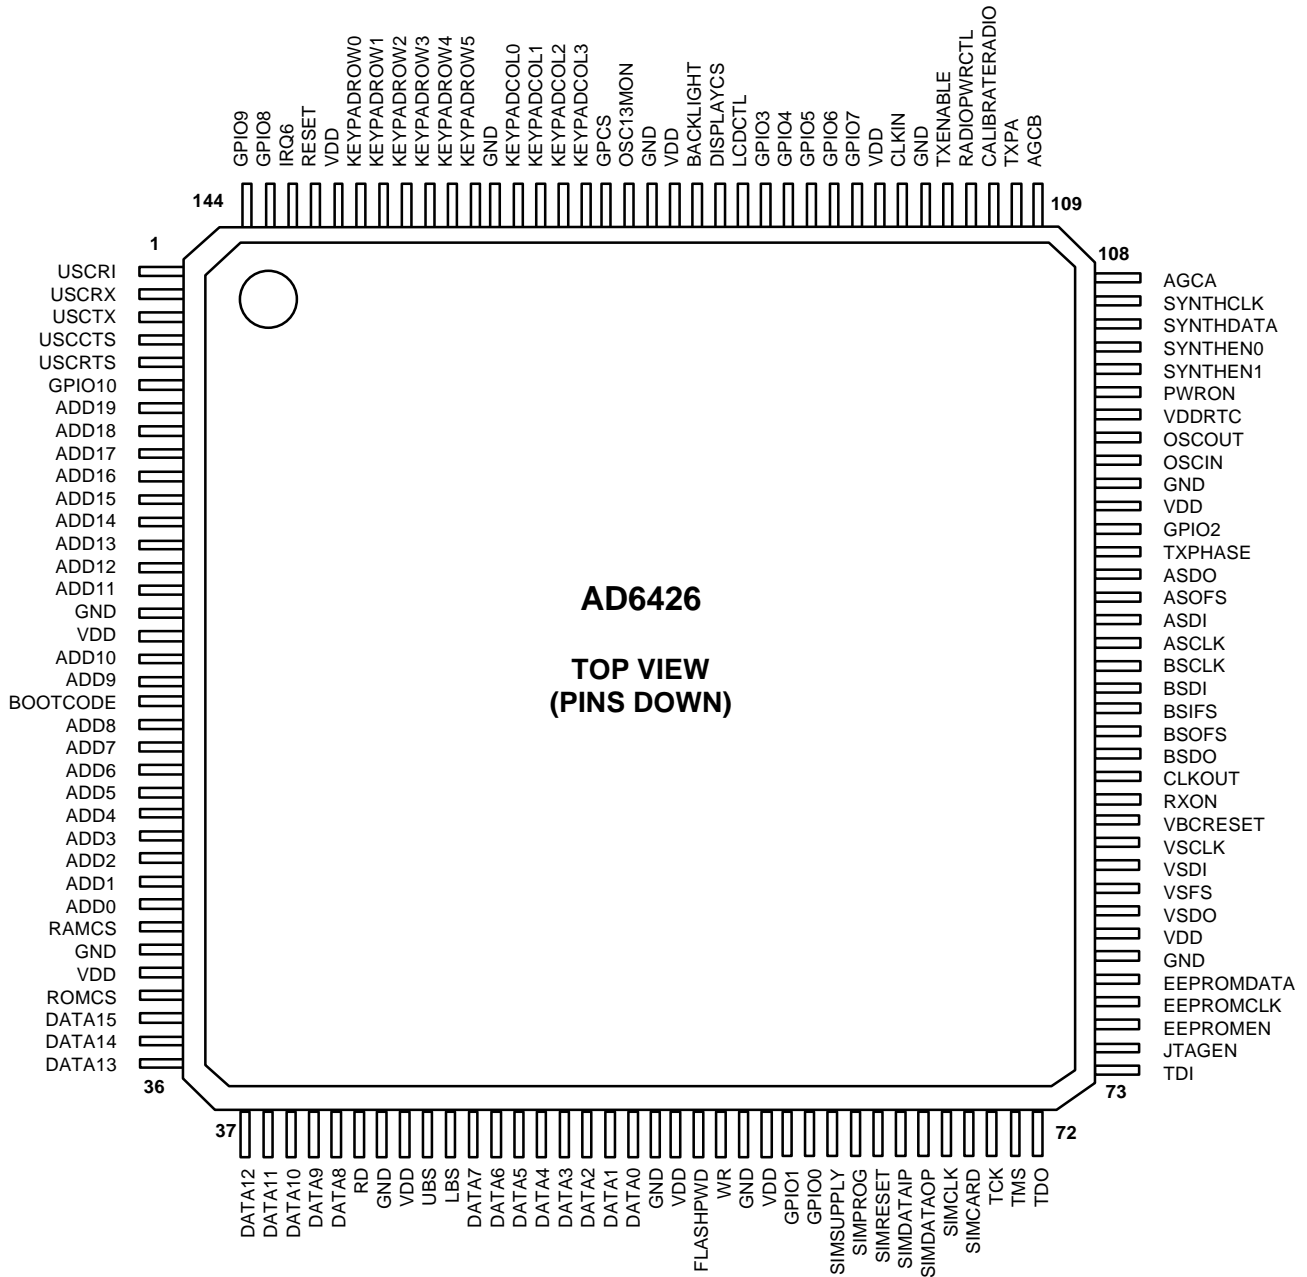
GPIO9
GPIO8
IRQ6
RESET
VDD
KEYPADROW0
KEYPADROW1
KEYPADROW2
KEYPADROW3
KEYPADROW4
KEYPADROW5
GND
KEYPADCOL0
KEYPADCOL1
KEYPADCOL2
KEYPADCOL3
GPCS
OSC13MON
GND
VDD
BACKLIGHT
DISPLAYCS
LCDCTL
GPIO3
GPIO4
GPIO5
GPIO6
GPIO7
VDD
CLKIN
GND
TXENABLE
RADIOPWRCTL
CALIBRATERADIO
TXPA
AGCB

144
109
1
108

USCRI
USCRX
USCTX
USCCTS
USCRTS
GPIO10
ADD19
ADD18
ADD17
ADD16
ADD15
ADD14
ADD13
ADD12
ADD11
GND
VDD
ADD10
ADD9
BOOTCODE
ADD8
ADD7
ADD6
ADD5
ADD4
ADD3
ADD2
ADD1
ADD0
RAMCS
GND
VDD
ROMCS
DATA15
DATA14
DATA13

AD6426

TOP VIEW
(PINS DOWN)

AGCA
SYNTHCLK
SYNTHDATA
SYNTHEN0
SYNTHEN1
PWRON
VDDRTC
OSCOUT
OSCIN
GND
VDD
GPIO2
TXPHASE
ASDO
ASOFS
ASDI
ASCLK
BSCLK
BSDI
BSIFS
BSOFS
BSDO
CLKOUT
RXON
VBCRESET
VSCLK
VSDI
VSFS
VSDO
VDD
GND
EEPROMDATA
EEPROMCLK
EEPROMEN
JTAGEN
TDI

36
73
37
72

DATA12
DATA11
DATA10
DATA9
DATA8
RD
GND
VDD
UBS
LBS
DATA7
DATA6
DATA5
DATA4
DATA3
DATA2
DATA1
DATA0
GND
VDD
FLASHPWD
WR
GND
VDD
GPIO1
GPIO0
SIMSUPPLY
SIMPROG
SIMRESET
SIMDATAIP
SIMDATAOP
SIMCLK
SIMCARD
TCK
TMS
TDO